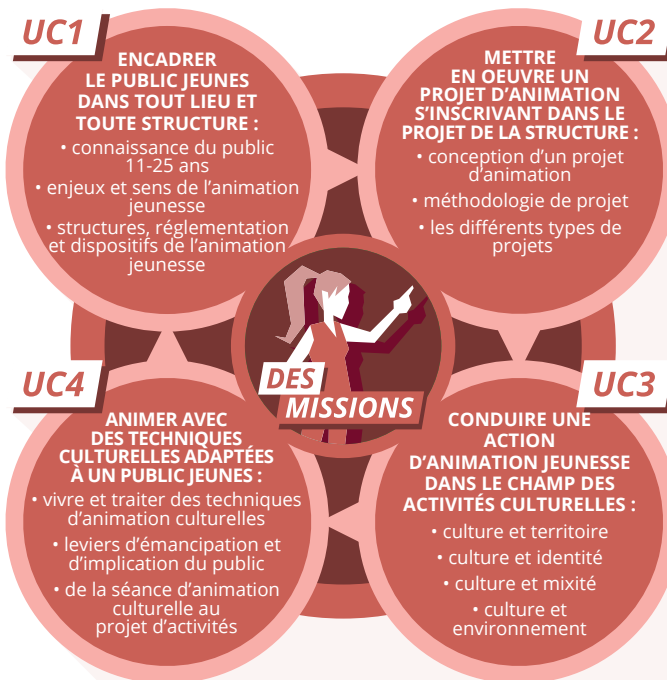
UC1

ENCADRER LE PUBLIC JEUNES DANS TOUT LIEU ET TOUTE STRUCTURE :

• connaissance du public 11-25 ans

• enjeux et sens de l'animation jeunesse

• structures, réglementation et dispositifs de l'animation jeunesse

UC2

METTRE EN OEUVRE UN PROJET D'ANIMATION S'INSCRIVANT DANS LE PROJET DE LA STRUCTURE :

• conception d'un projet d'animation

• méthodologie de projet

• les différents types de projets

DES MISSIONS

UC4

ANIMER AVEC DES TECHNIQUES CULTURELLES ADAPTÉES À UN PUBLIC JEUNES :

• vivre et traiter des techniques d'animation culturelles

• leviers d'émancipation et d'implication du public

• de la séance d'animation culturelle au projet d'activités

UC3

CONDUIRE UNE ACTION D'ANIMATION JEUNESSE DANS LE CHAMP DES ACTIVITÉS CULTURELLES :

• culture et territoire

• culture et identité

• culture et mixité

• culture et environnement